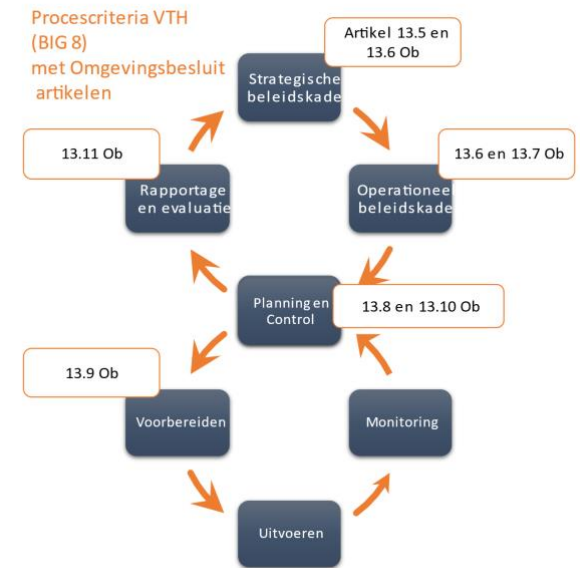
Procescriteria VTH (BIG 8) met Omgevingsbesluit artikelen

Strategische beleidskade

Artikel 13.5 en 13.6 Ob

13.11 Ob

Rapportage en evaluatie

Operationee beleidskade

13.6 en 13.7 Ob

Planning en Control

13.8 en 13.10 Ob

13.9 Ob

Voorbereiden

Monitoring

Uitvoeren